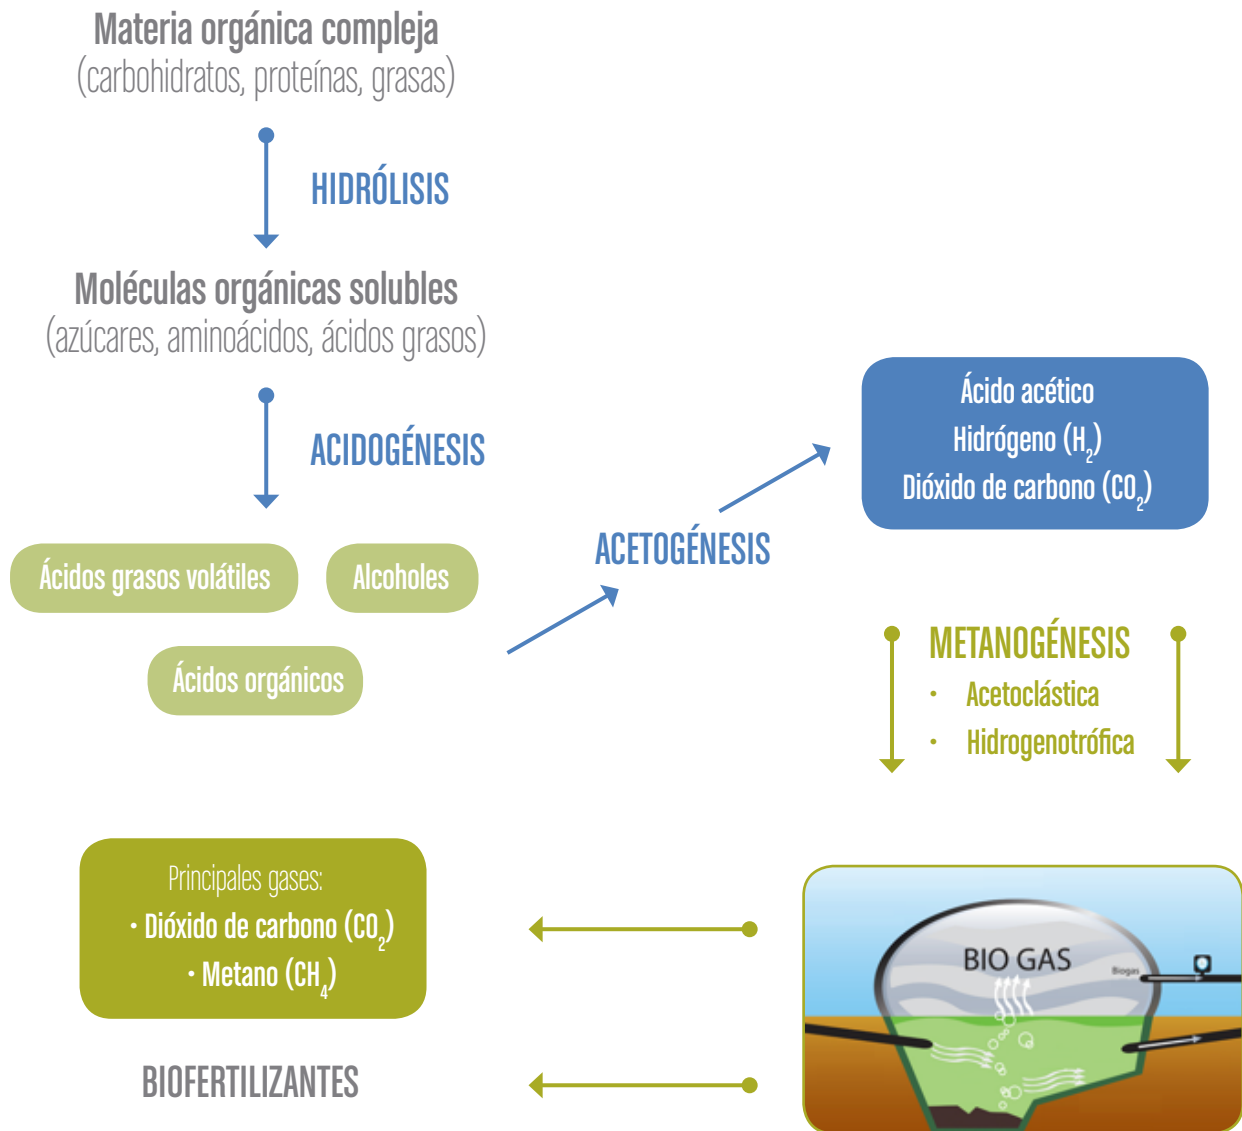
Materia orgánica compleja
(carbohidratos, proteínas, grasas)

HIDRÓLISIS

Moléculas orgánicas solubles
(azúcares, aminoácidos, ácidos grasos)

ACIDOGÉNESIS

Ácidos grasos volátiles

Alcoholes

Ácidos orgánicos

ACETOGÉNESIS

Ácido acético
Hidrógeno ($H_2$)
Dióxido de carbono ($CO_2$)

METANOGÉNESIS
• Acetoclástica
• Hidrogenotrófica

Principales gases:
• Dióxido de carbono ($CO_2$)
• Metano ($CH_4$)

BIOFERTILIZANTES

BIO GAS

Biogas